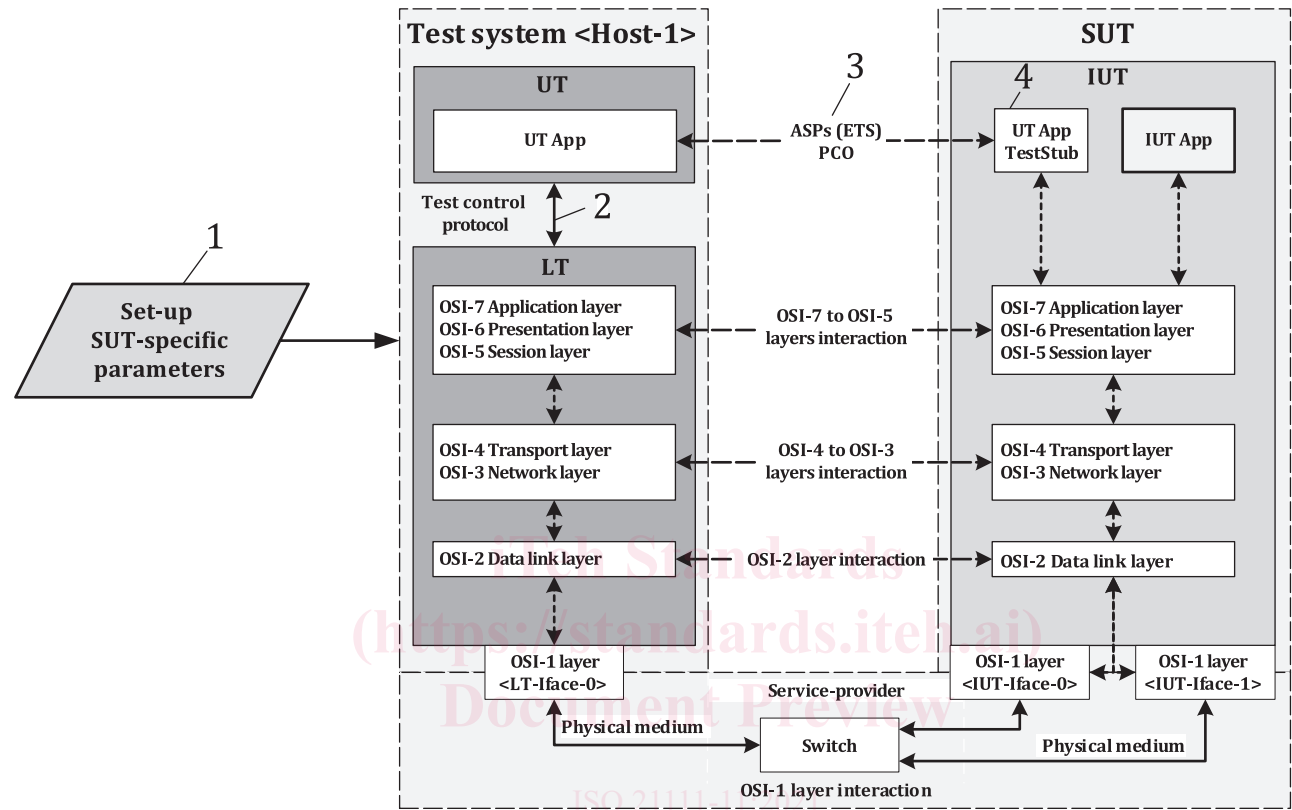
Test system <Host-1>

SUT

UT

UT App

3

ASPs (ETS)
PCO

4

IUT

UT App
TestStub

IUT App

Test control protocol

2

1

Set-up
SUT-specific
parameters

LT

OSI-7 Application layer
OSI-6 Presentation layer
OSI-5 Session layer

OSI-7 to OSI-5
layers interaction

OSI-7 Application layer
OSI-6 Presentation layer
OSI-5 Session layer

OSI-4 Transport layer
OSI-3 Network layer

OSI-4 to OSI-3
layers interaction

OSI-4 Transport layer
OSI-3 Network layer

OSI-2 Data link layer

OSI-2 layer interaction

OSI-2 Data link layer

iTeh Standards
(https://standards.iteh.ai)
Document Preview

OSI-1 layer
<LT-Iface-0>

Service-provider

OSI-1 layer
<IUT-Iface-0>

OSI-1 layer
<IUT-Iface-1>

Physical medium

Switch

Physical medium

OSI-1 layer interaction

ISO 21111-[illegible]